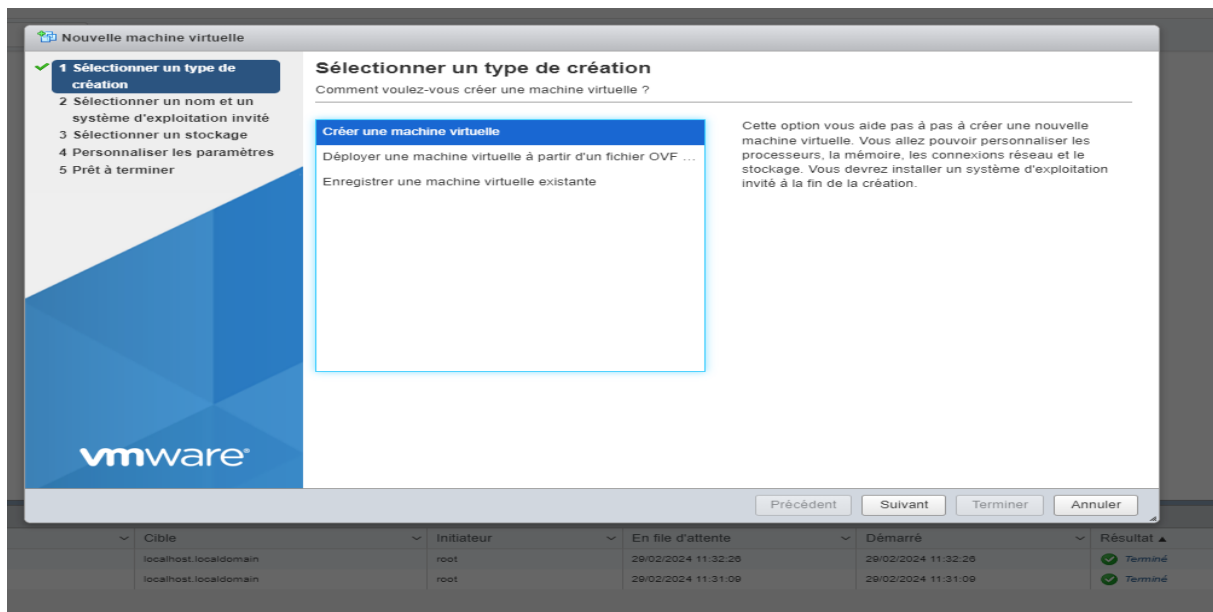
Nouvelle machine virtuelle

1 Sélectionner un type de création
2 Sélectionner un nom et un système d'exploitation invité
3 Sélectionner un stockage
4 Personnaliser les paramètres
5 Prêt à terminer

vmware

Sélectionner un type de création
Comment voulez-vous créer une machine virtuelle ?

Créer une machine virtuelle
Déployer une machine virtuelle à partir d'un fichier OVF ...
Enregistrer une machine virtuelle existante

Cette option vous aide pas à pas à créer une nouvelle machine virtuelle. Vous allez pouvoir personnaliser les processeurs, la mémoire, les connexions réseau et le stockage. Vous devrez installer un système d'exploitation invité à la fin de la création.

Précédent Suivant Terminer Annuler

| Cible | Initiateur | En file d'attente | Démarré | Résultat ▲ |
|---|---|---|---|---|
| localhost.localdomain | root | 29/02/2024 11:32:26 | 29/02/2024 11:32:26 | Terminé |
| localhost.localdomain | root | 29/02/2024 11:31:09 | 29/02/2024 11:31:09 | Terminé |